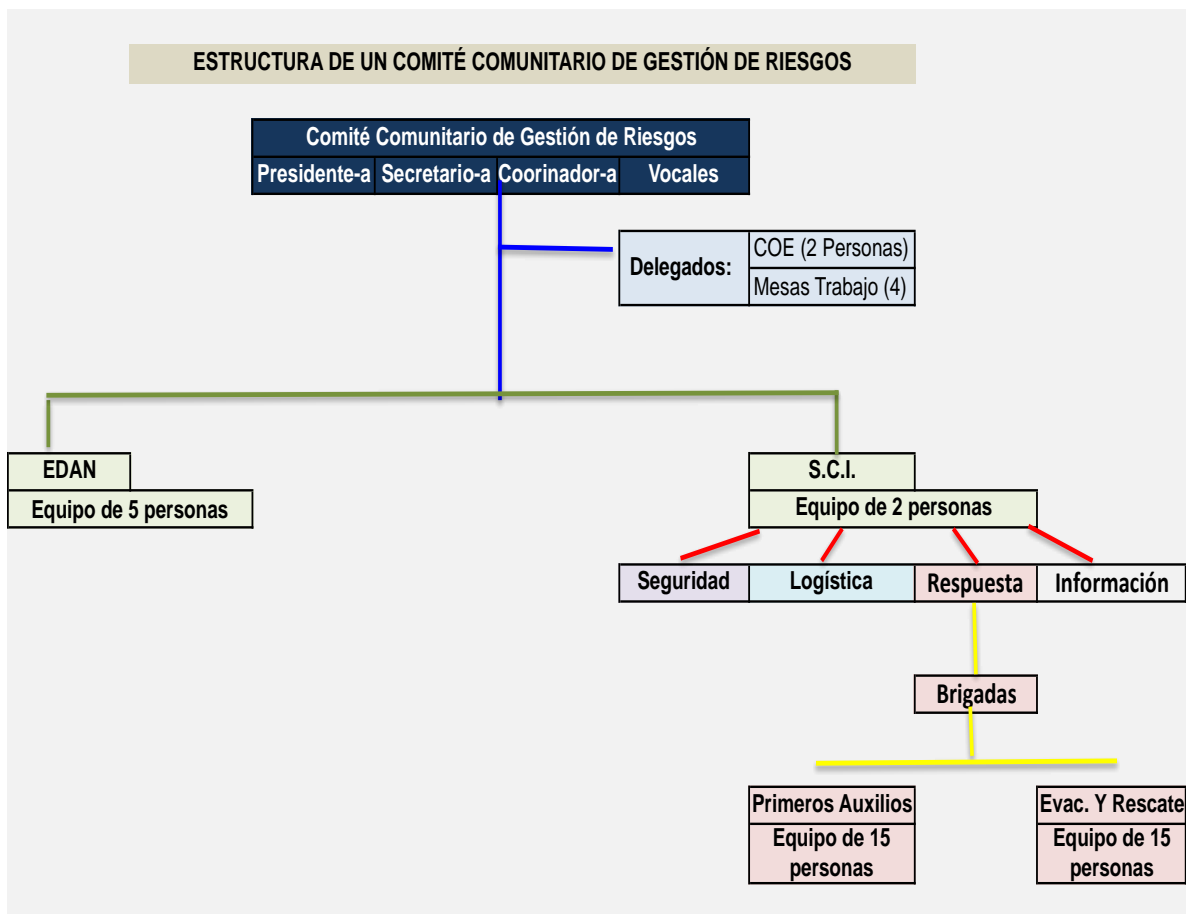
ESTRUCTURA DE UN COMITÉ COMUNITARIO DE GESTIÓN DE RIESGOS

Comité Comunitario de Gestión de Riesgos

| Presidente-a | Secretario-a | Coorinador-a | Vocales |
|---|---|---|---|

| Delegados: | COE (2 Personas) |
|---|---|
| | Mesas Trabajo (4) |

EDAN
Equipo de 5 personas

S.C.I.
Equipo de 2 personas

| Seguridad | Logística | Respuesta | Información |
|---|---|---|---|

Brigadas

Primeros Auxilios
Equipo de 15 personas

Evac. Y Rescate
Equipo de 15 personas